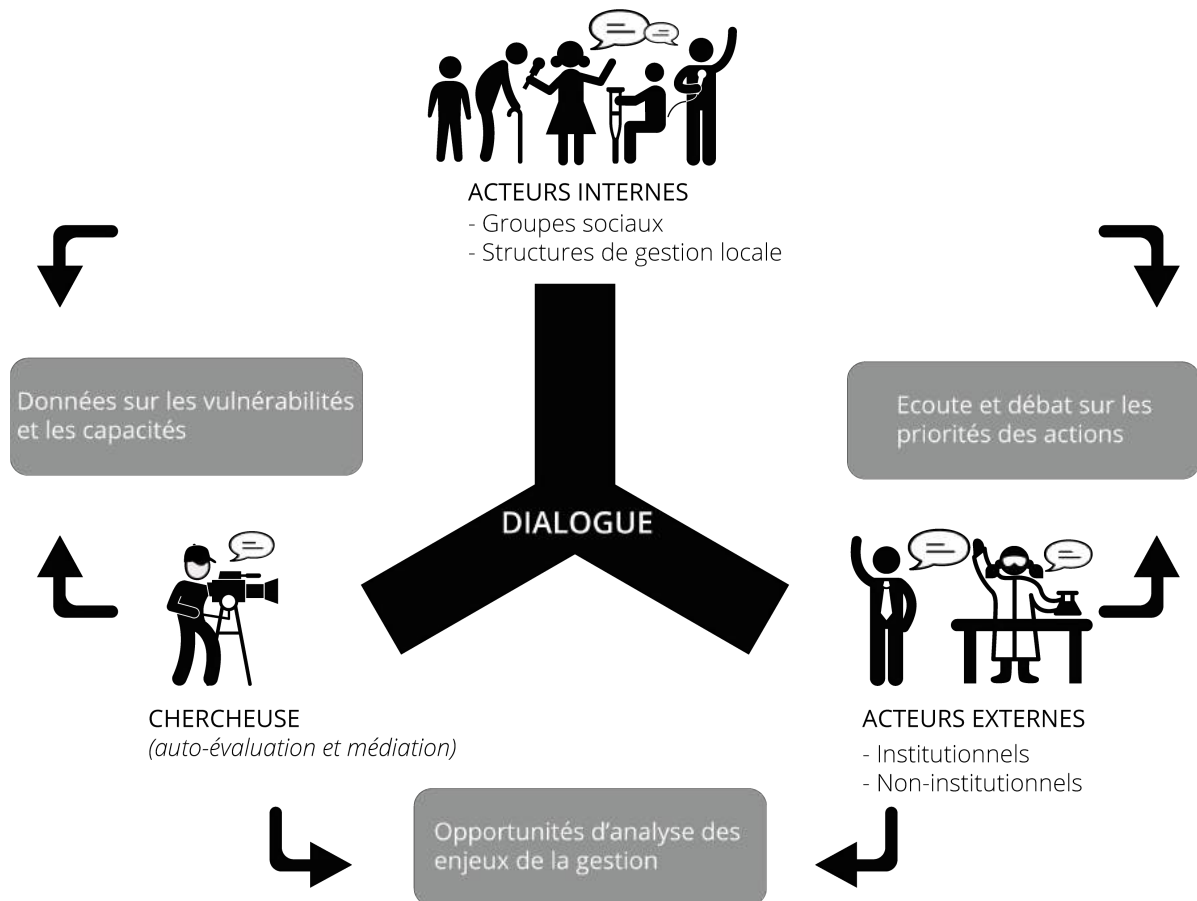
ACTEURS INTERNES
- Groupes sociaux
- Structures de gestion locale

Données sur les vulnérabilités et les capacités

Ecoute et débat sur les priorités des actions

DIALOGUE

CHERCHEUSE
(auto-évaluation et médiation)

ACTEURS EXTERNES
- Institutionnels
- Non-institutionnels

Opportunités d'analyse des enjeux de la gestion